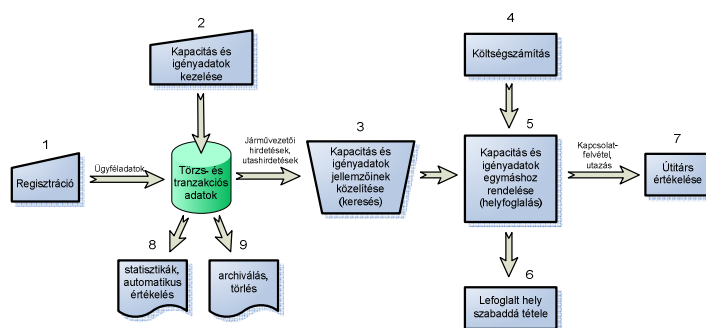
2

Kapacitás és igényadatok kezelése

4

Költségszámítás

1

Ügyféladatok

Regisztráció

Törzs- és tranzakciós adatok

Járművezetői hirdetések, utashirdetések

3

Kapacitás és igényadatok jellemzőinek közelítése (keresés)

5

Kapacitás és igényadatok egymáshoz rendelése (helyfoglalás)

Kapcsolatfelvétel, utazás

7

Útitárs értékelése

8

statisztikák, automatikus értékelés

9

archiválás, törlés

6

Lefoglalt hely szabaddá tétele